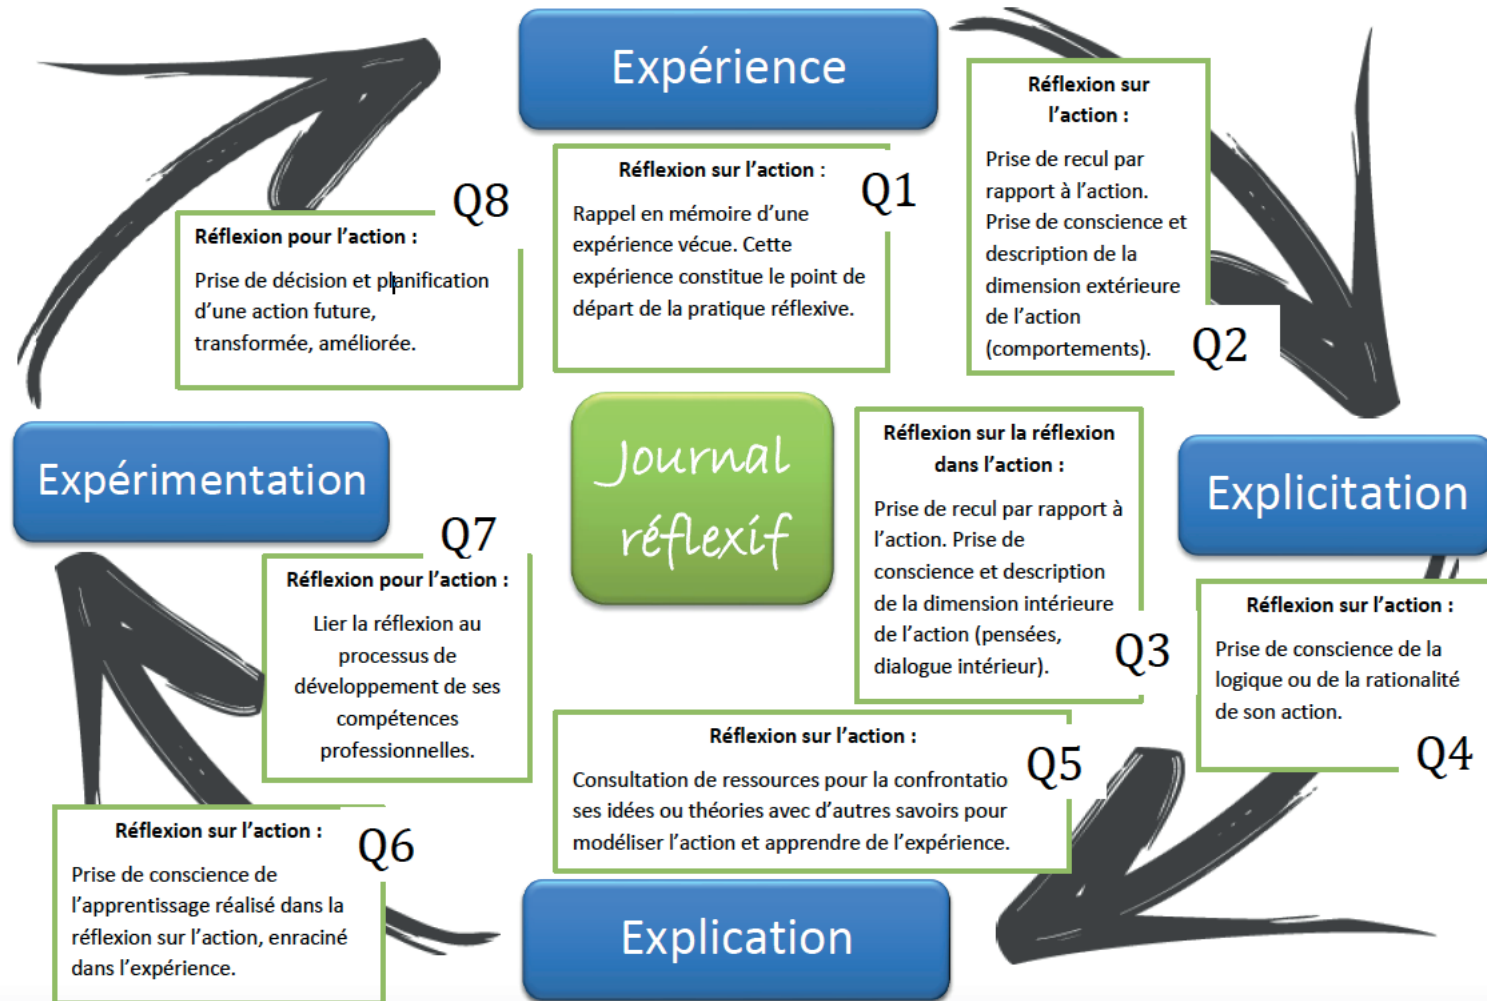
Expérience

Réflexion sur l'action :

Q1

Rappel en mémoire d'une expérience vécue. Cette expérience constitue le point de départ de la pratique réflexive.

Réflexion sur l'action :

Prise de recul par rapport à l'action. Prise de conscience et description de la dimension extérieure de l'action (comportements).

Q2

Explicitation

Réflexion sur l'action :

Prise de conscience de la logique ou de la rationalité de son action.

Q4

Réflexion sur la réflexion dans l'action :

Prise de recul par rapport à l'action. Prise de conscience et description de la dimension intérieure de l'action (pensées, dialogue intérieur).

Q3

Journal réflexif

Réflexion sur l'action :

Q5

Consultation de ressources pour la confrontatio ses idées ou théories avec d'autres savoirs pour modéliser l'action et apprendre de l'expérience.

Explication

Réflexion sur l'action :

Q6

Prise de conscience de l'apprentissage réalisé dans la réflexion sur l'action, enraciné dans l'expérience.

Q7

Réflexion pour l'action :

Lier la réflexion au processus de développement de ses compétences professionnelles.

Expérimentation

Q8

Réflexion pour l'action :

Prise de décision et planification d'une action future, transformée, améliorée.